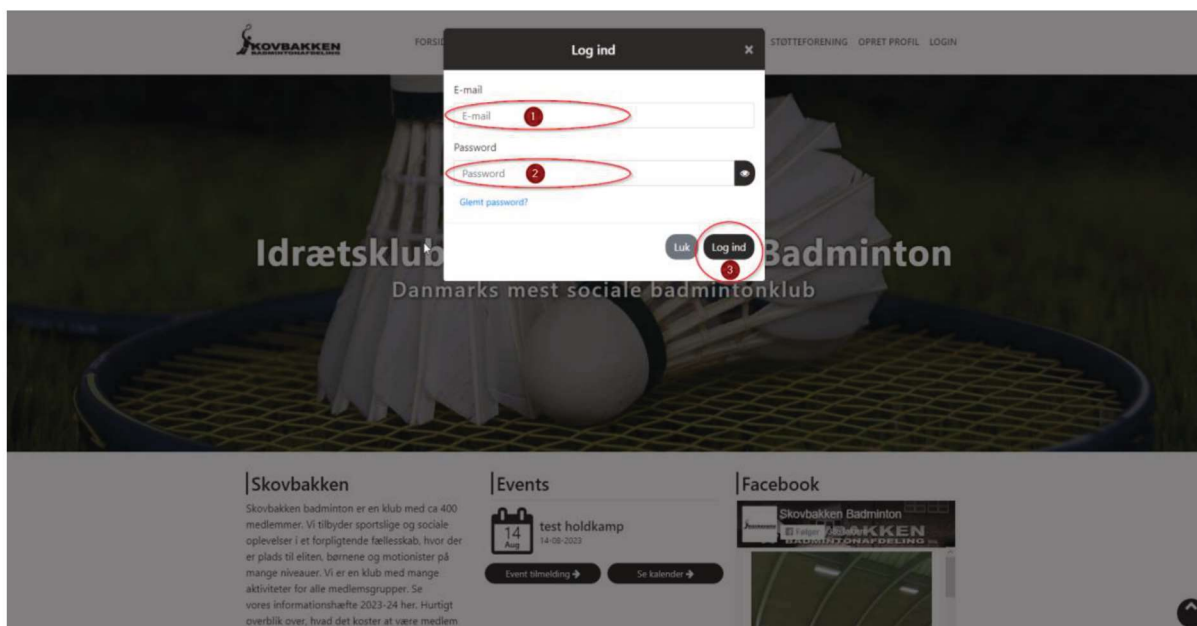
SKOVBAKKEN
BADMINTONAFDELING

FORSI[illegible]

STØTTEFORENING OPRET PROFIL LOGIN

Log ind ×

E-mail
E-mail 1

Password
Password 2

Glemt password?

Luk Log ind
3

Idrætsklub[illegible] Badminton
Danmarks mest sociale badmintonklub

Skovbakken

Skovbakken badminton er en klub med ca 400 medlemmer. Vi tilbyder sportslige og sociale oplevelser i et forpligtende fællesskab, hvor der er plads til eliten, børnene og motionister på mange niveauer. Vi er en klub med mange aktiviteter for alle medlemsgrupper. Se vores informationshæfte 2023-24 her. Hurtigt overblik over, hvad det koster at være medlem

Events

14 Aug
test holdkamp
14-08-2023

Event tilmelding →
Se kalender →

Facebook

Skovbakken Badminton
Følger
SKOVBAKKEN
BADMINTONAFDELING